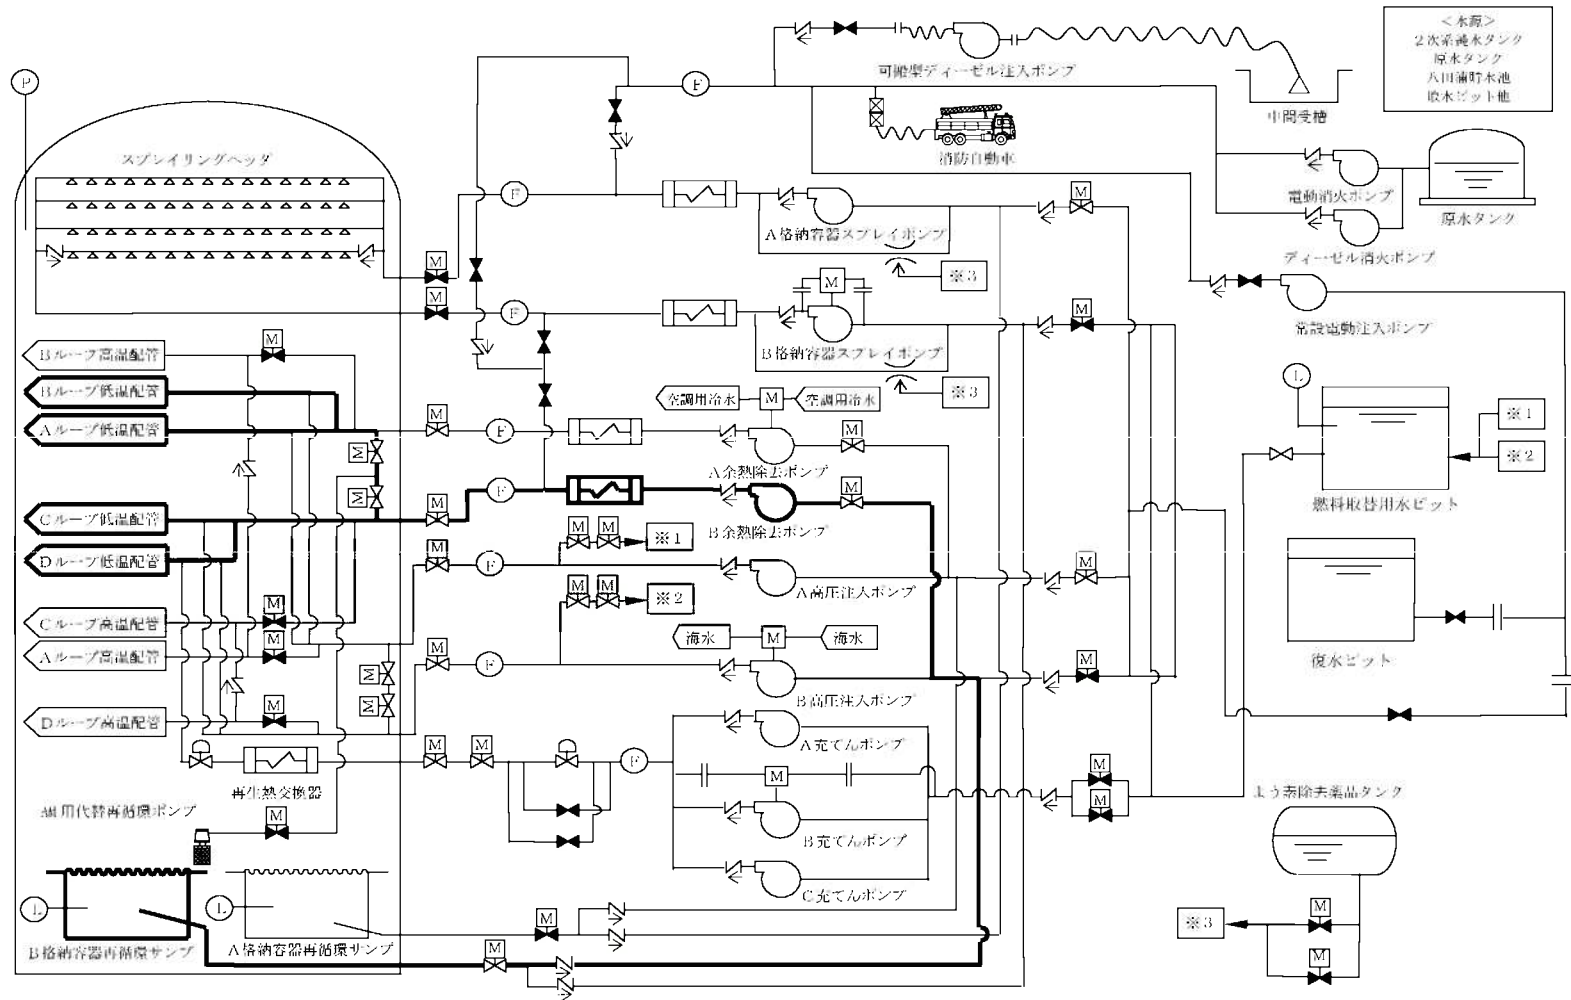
＜水源＞
２次系純水タンク
原水タンク
八田浦貯水池
取水ピット他

P

可搬型ディーゼル注入ポンプ

中間受槽

F

消防自動車

スプレイリングヘッダ

F

電動消火ポンプ

原水タンク

M

A格納容器スプレイポンプ

M

M

※3

ディーゼル消火ポンプ

M

F

M

常設電動注入ポンプ

Bループ高温配管

M

B格納容器スプレイポンプ

Bループ低温配管

※3

L

空調用冷水

M

空調用冷水

Aループ低温配管

M

F

M

※1

M

A余熱除去ポンプ

※2

M

M

F

M

燃料取替用水ピット

Cループ低温配管

M

B余熱除去ポンプ

M

M

M

※1

Dループ低温配管

F

M

A高圧注入ポンプ

M

M

※2

Cループ高温配管

M

M

海水

M

海水

Aループ高温配管

復水ピット

M

M

F

M

M

B高圧注入ポンプ

Dループ高温配管

M

M

M

A充てんポンプ

F

再生熱交換器

M

M

M

よう素除去薬品タンク

M

B充てんポンプ

M

C充てんポンプ

L

L

M

※3

M

B格納容器再循環サンプ

A格納容器再循環サンプ

M

M